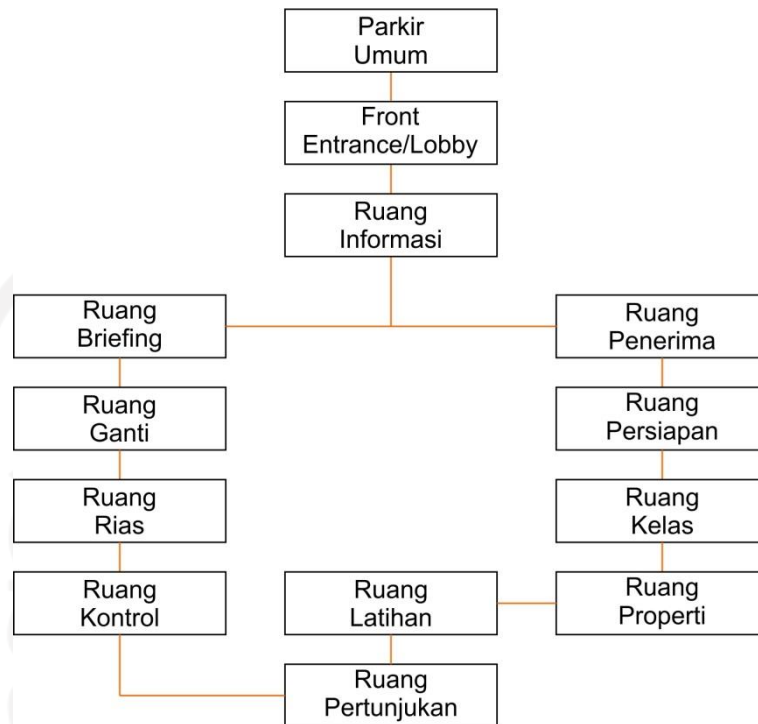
Parkir Umum

Front Entrance/Lobby

Ruang Informasi

Ruang Briefing

Ruang Penerima

Ruang Ganti

Ruang Persiapan

Ruang Rias

Ruang Kelas

Ruang Kontrol

Ruang Latihan

Ruang Properti

Ruang Pertunjukan